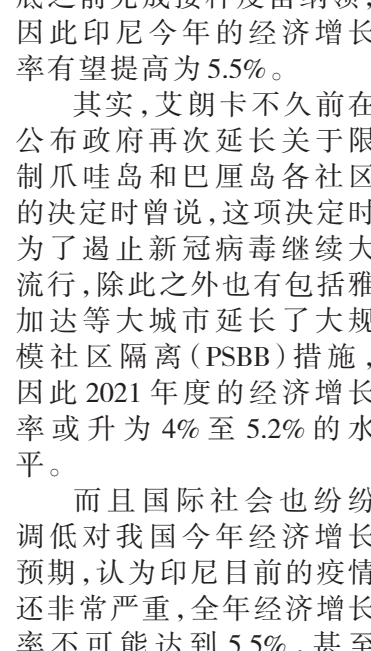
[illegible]因此印尼今年的经济增长率有望提高为5.5%。

其实,艾朗卡不久前在公布政府再次延长关于限制爪哇岛和巴厘岛各社区的决定时曾说,这项决定时为了遏止新冠病毒继续大流行,除此之外也有包括雅加达等大城市延长了大规模社区隔离(PSBB)措施,因此2021年度的经济增长率或升为4%至5.2%的水平。

而且国际社会也纷纷调低对我国今年经济增长预期,认为印尼目前的疫情还非常严重,全年经济增长率不可能达到5.5%,甚至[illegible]